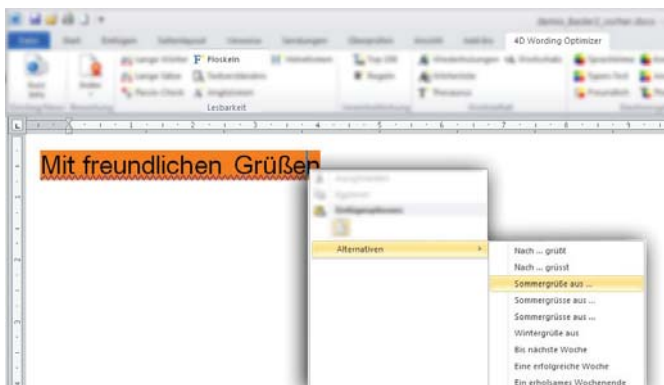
4D Wording Optimizer

Floskeln

Lesbarkeit

Mit freundlichen Grüßen

Alternativen

Nach ... grüßt
Nach ... grüsst
Sommergrüße aus ...
Sommergrüsse aus ...
Sommergrüsse aus ...
Wintergrüße aus
Bis nächste Woche
Eine erfolgreiche Woche
Ein erholsames Wochenende